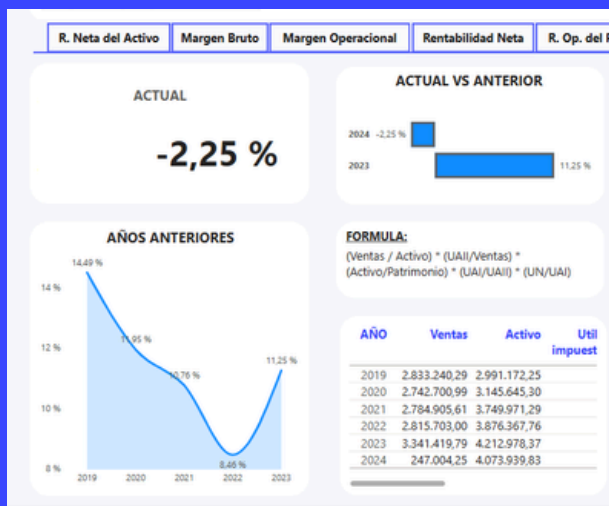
R. Neta del Activo | Margen Bruto | Margen Operacional | Rentabilidad Neta | R. Op. del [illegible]

ACTUAL

-2,25 %

ACTUAL VS ANTERIOR

2024 -2,25 %
2023 11,25 %

AÑOS ANTERIORES

14,49 %
11,95 %
10,76 %
8,46 %
11,25 %

14 %
12 %
10 %
8 %

2019 2020 2021 2022 2023

FORMULA:
(Ventas / Activo) * (UAII/Ventas) * (Activo/Patrimonio) * (UAI/UAII) * (UN/UAI)

| AÑO | Ventas | Activo | Util impuest |
|---|---|---|---|
| 2019 | 2.833.240,29 | 2.991.172,25 | |
| 2020 | 2.742.700,99 | 3.145.645,30 | |
| 2021 | 2.784.905,61 | 3.749.971,29 | |
| 2022 | 2.815.703,00 | 3.876.367,76 | |
| 2023 | 3.341.419,79 | 4.212.978,37 | |
| 2024 | 247.004,25 | 4.073.939,83 | |